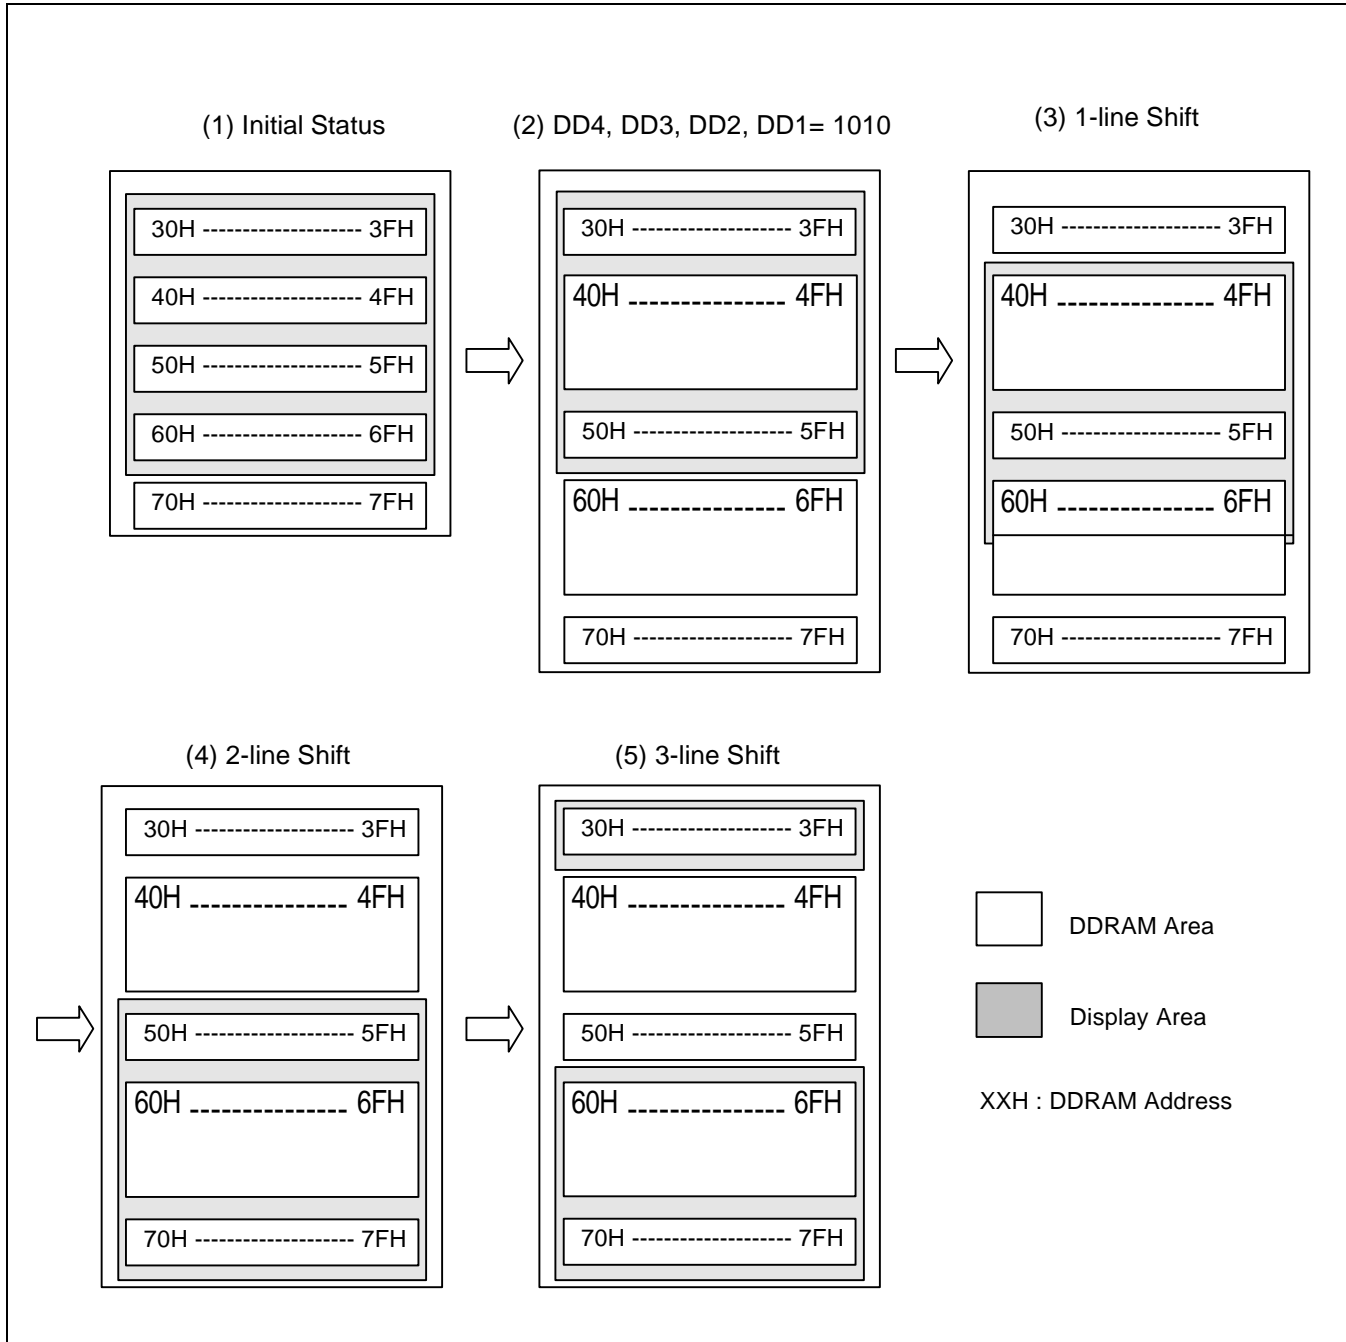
(1) Initial Status

30H ------------------- 3FH

40H ------------------- 4FH

50H ------------------- 5FH

60H ------------------- 6FH

70H ------------------- 7FH

(2) DD4, DD3, DD2, DD1= 1010

30H ------------------- 3FH

40H --------------- 4FH

50H ------------------- 5FH

60H --------------- 6FH

70H ------------------- 7FH

(3) 1-line Shift

30H ------------------- 3FH

40H --------------- 4FH

50H ------------------- 5FH

60H --------------- 6FH

70H ------------------- 7FH

(4) 2-line Shift

30H ------------------- 3FH

40H --------------- 4FH

50H ------------------- 5FH

60H --------------- 6FH

70H ------------------- 7FH

(5) 3-line Shift

30H ------------------- 3FH

40H --------------- 4FH

50H ------------------- 5FH

60H --------------- 6FH

70H ------------------- 7FH

DDRAM Area

Display Area

XXH : DDRAM Address